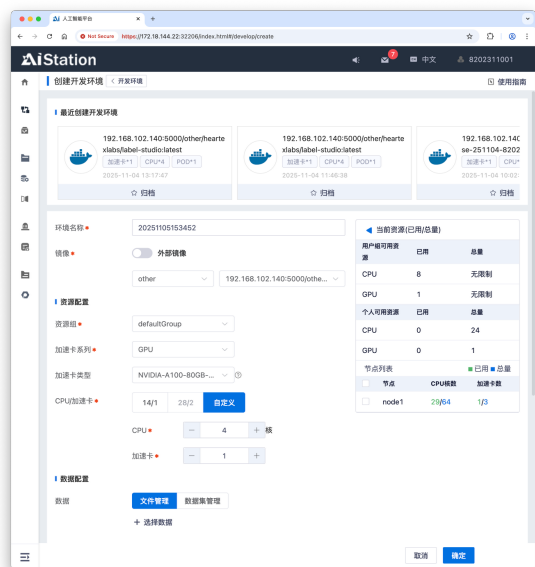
人工智能平台
Not Secure https://172.18.144.22:32206/index.html#/develop/create

AiStation
7
中文
8202311001

创建开发环境 < 开发环境
使用指南

最近创建开发环境

192.168.102.140:5000/other/heartexlabs/label-studio:latest
加速卡*1 CPU*4 POD*1
2025-11-04 13:17:47
归档

192.168.102.140:5000/other/heartexlabs/label-studio:latest
加速卡*1 CPU*4 POD*1
2025-11-04 11:46:38
归档

192.168.102.140
se-251104-8202
加速卡*1 CPU*
2025-11-04 10:02
归档

环境名称 * 20251105153452
镜像 * 外部镜像
other 192.168.102.140:5000/othe...

资源配置
资源组 * defaultGroup
加速卡系列 * GPU
加速卡类型 NVIDIA-A100-80GB-...
CPU/加速卡 * 14/1 28/2 自定义
CPU * − 4 + 核
加速卡 * − 1 +

数据配置
数据 文件管理 数据集管理
+ 选择数据

当前资源(已用/总量)

| 用户可用资源 | 已用 | 总量 |
|---|---|---|
| CPU | 8 | 无限制 |
| GPU | 1 | 无限制 |

| 个人可用资源 | 已用 | 总量 |
|---|---|---|
| CPU | 0 | 24 |
| GPU | 0 | 1 |

节点列表 ■ 已用 ■ 总量

| 节点 | CPU核数 | 加速卡数 |
|---|---|---|
| node1 | 29/64 | 1/3 |

取消 确定